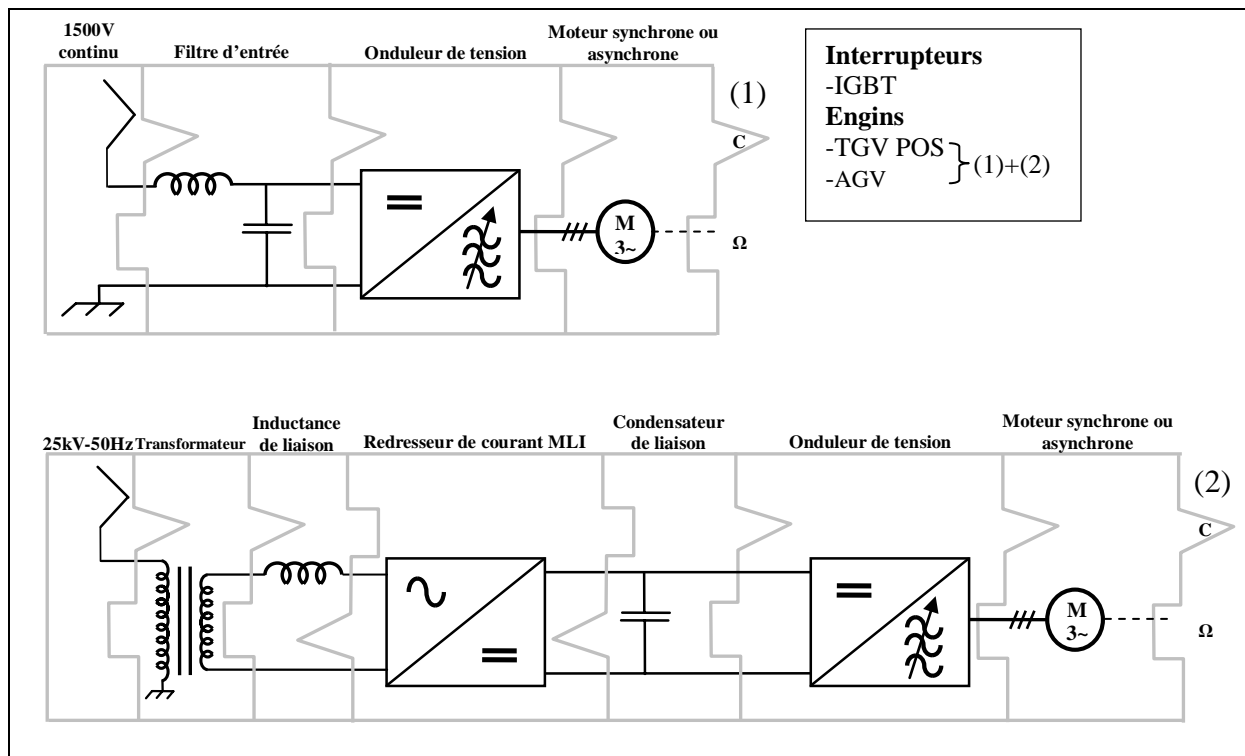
1500V continu

Filtre d'entrée

Onduleur de tension

Moteur synchrone ou asynchrone

(1)

C

M
3~

Ω

**Interrupteurs**
-IGBT
**Engins**
-TGV POS
-AGV
(1)+(2)

25kV-50Hz

Transformateur

Inductance de liaison

Redresseur de courant MLI

Condensateur de liaison

Onduleur de tension

Moteur synchrone ou asynchrone

(2)

C

M
3~

Ω